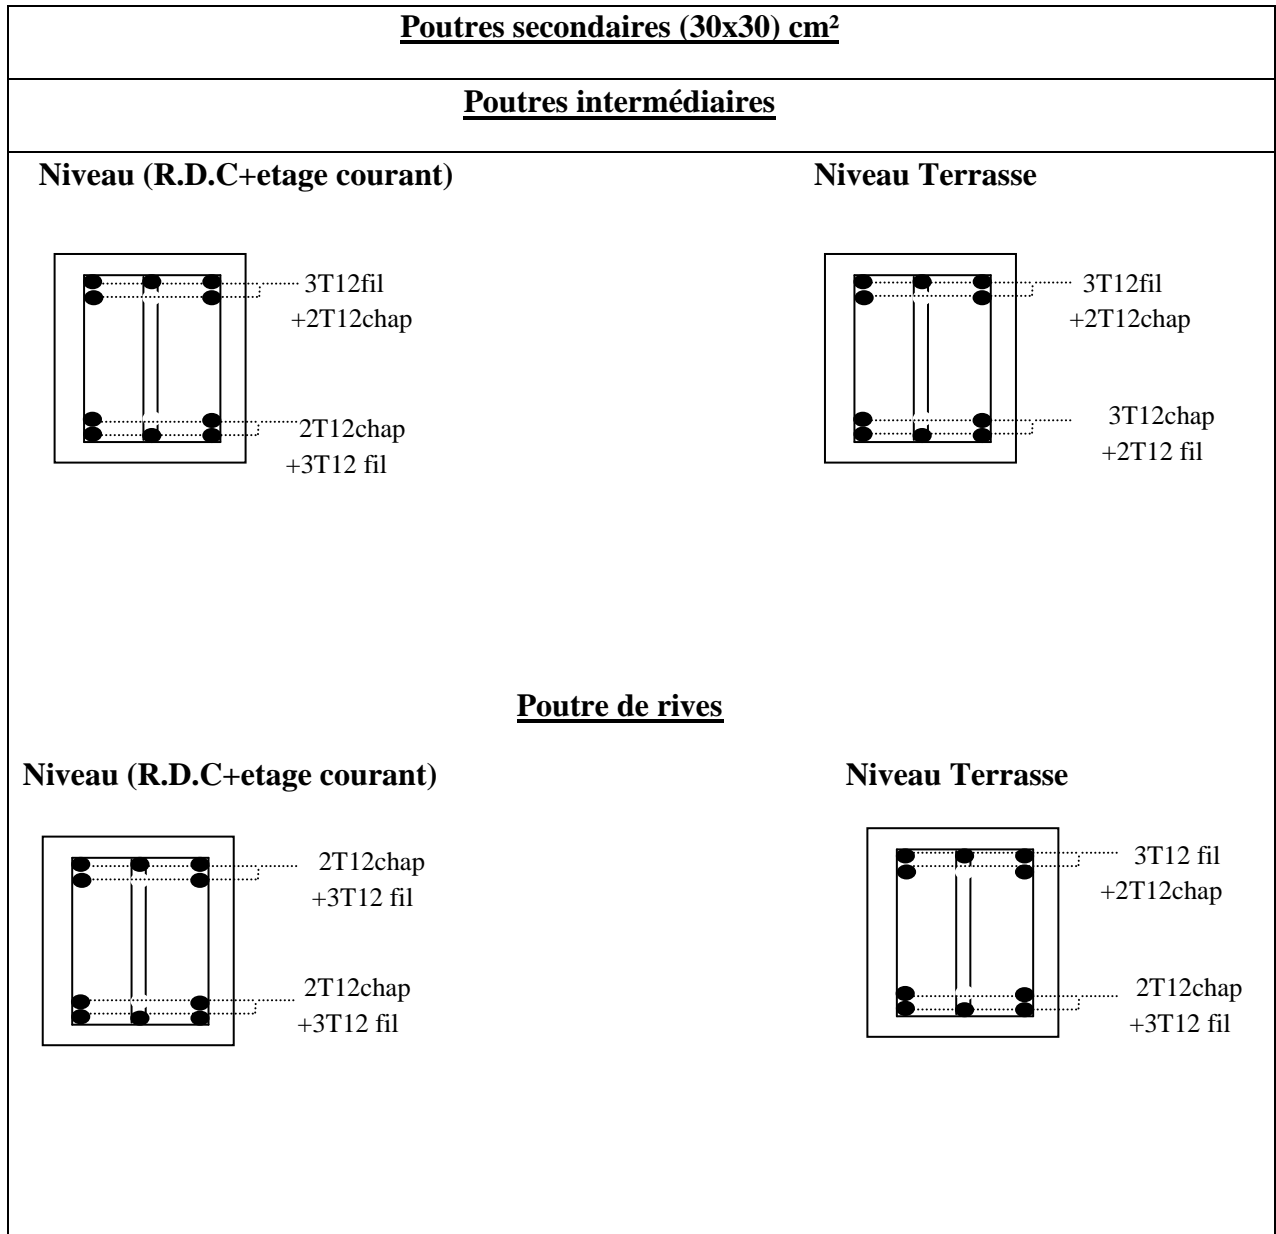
Poutres secondaires (30x30) cm²

Poutres intermédiaires

Niveau (R.D.C+etage courant)

3T12fil
+2T12chap

2T12chap
+3T12 fil

Niveau Terrasse

3T12fil
+2T12chap

3T12chap
+2T12 fil

Poutre de rives

Niveau (R.D.C+etage courant)

2T12chap
+3T12 fil

2T12chap
+3T12 fil

Niveau Terrasse

3T12 fil
+2T12chap

2T12chap
+3T12 fil